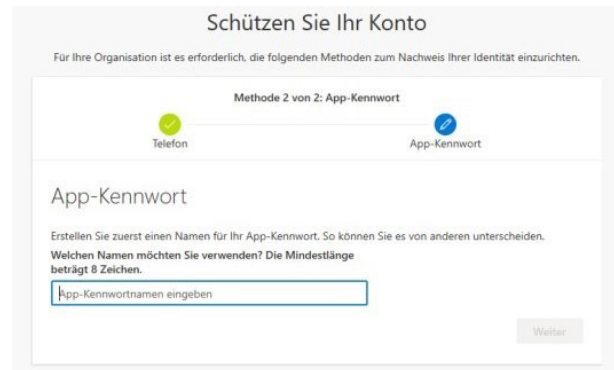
Schützen Sie Ihr Konto

Für Ihre Organisation ist es erforderlich, die folgenden Methoden zum Nachweis Ihrer Identität einzurichten.

Methode 2 von 2: App-Kennwort

Telefon

App-Kennwort

App-Kennwort

Erstellen Sie zuerst einen Namen für Ihr App-Kennwort. So können Sie es von anderen unterscheiden.

Welchen Namen möchten Sie verwenden? Die Mindestlänge beträgt 8 Zeichen.

App-Kennwortnamen eingeben

Weiter